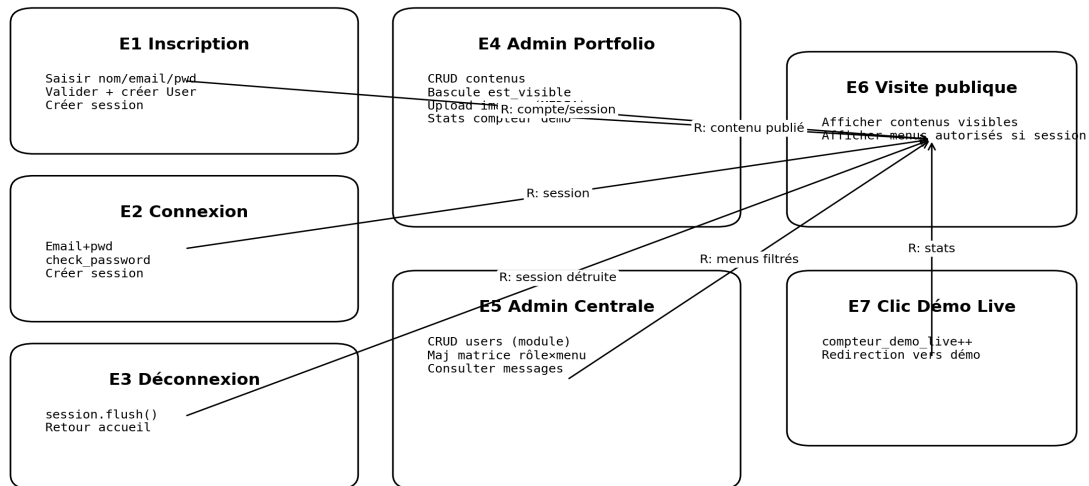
E1 Inscription

Saisir nom/email/pwd
Valider + créer User
Créer session

E4 Admin Portfolio

CRUD contenus
Bascule est_visible
Upload im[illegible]
Stats compteur démo

R: compte/session

R: contenu publié

E6 Visite publique

Afficher contenus visibles
Afficher menus autorisés si session

E2 Connexion

Email+pwd
check_password
Créer session

R: session

R: session détruite

R: menus filtrés

R: stats

E3 Déconnexion

session.flush()
Retour accueil

E5 Admin Centrale

CRUD users (module)
Maj matrice rôle×menu
Consulter messages

E7 Clic Démo Live

compteur_demo_live++
Redirection vers démo